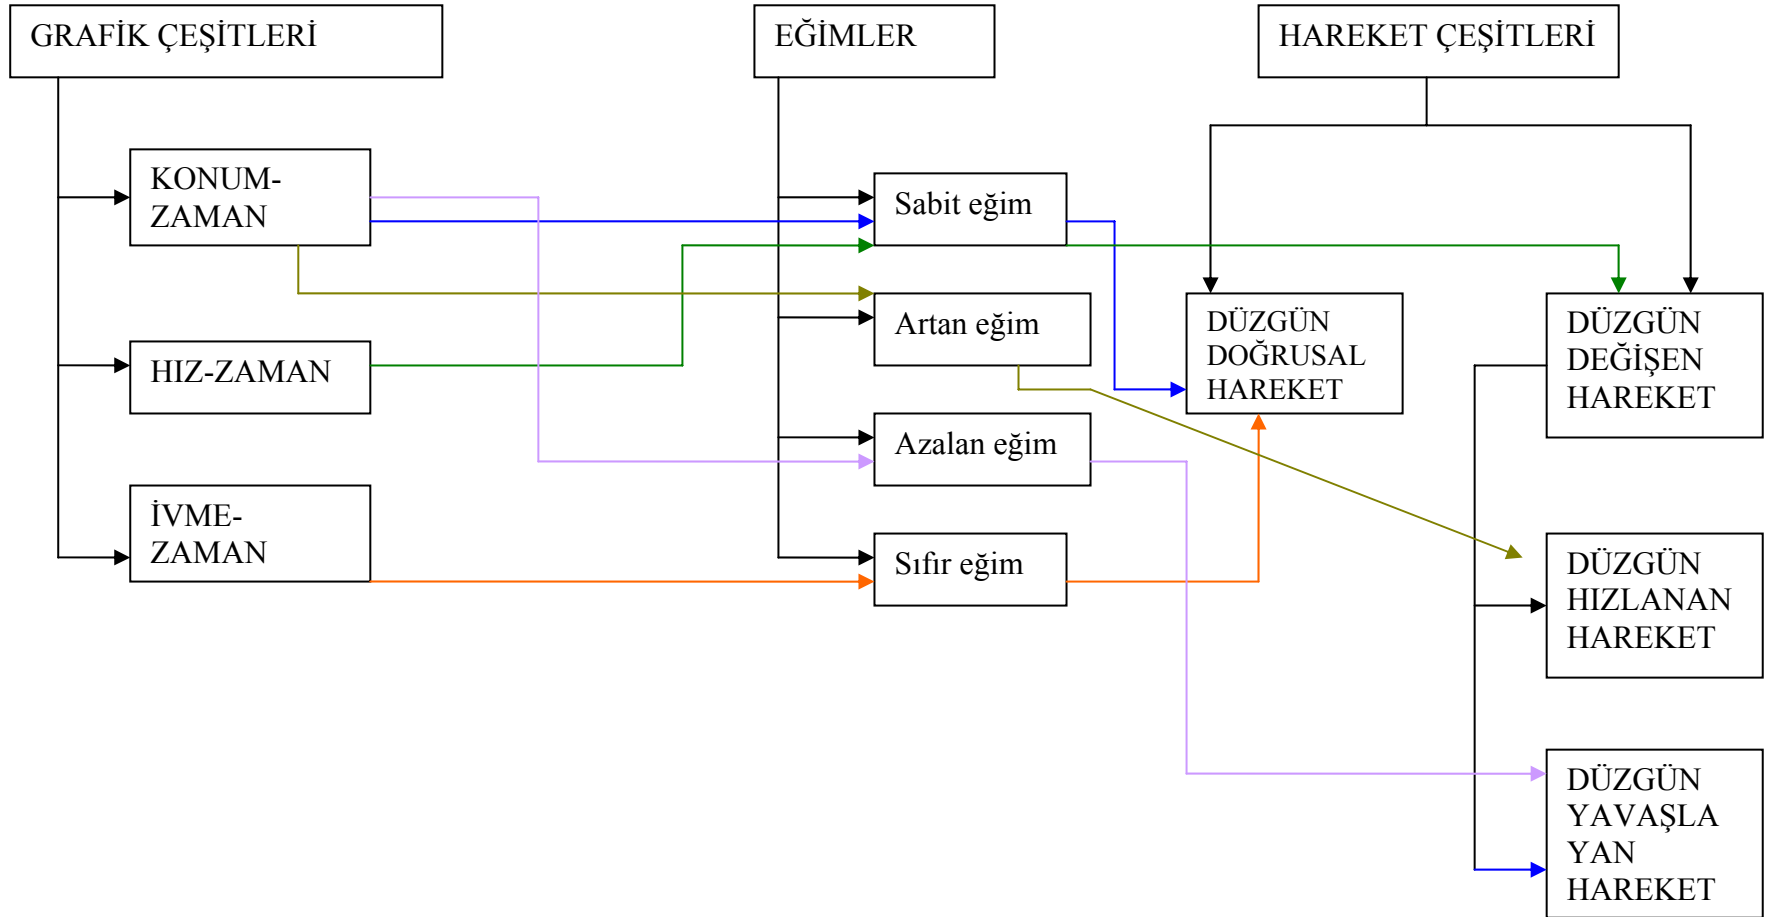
GRAFİK ÇEŞİTLERİ

EĞİMLER

HAREKET ÇEŞİTLERİ

KONUM-ZAMAN

Sabit eğim

HIZ-ZAMAN

Artan eğim

DÜZGÜN DOĞRUSAL HAREKET

DÜZGÜN DEĞİŞEN HAREKET

Azalan eğim

İVME-ZAMAN

Sıfır eğim

DÜZGÜN HIZLANAN HAREKET

DÜZGÜN YAVAŞLA YAN HAREKET